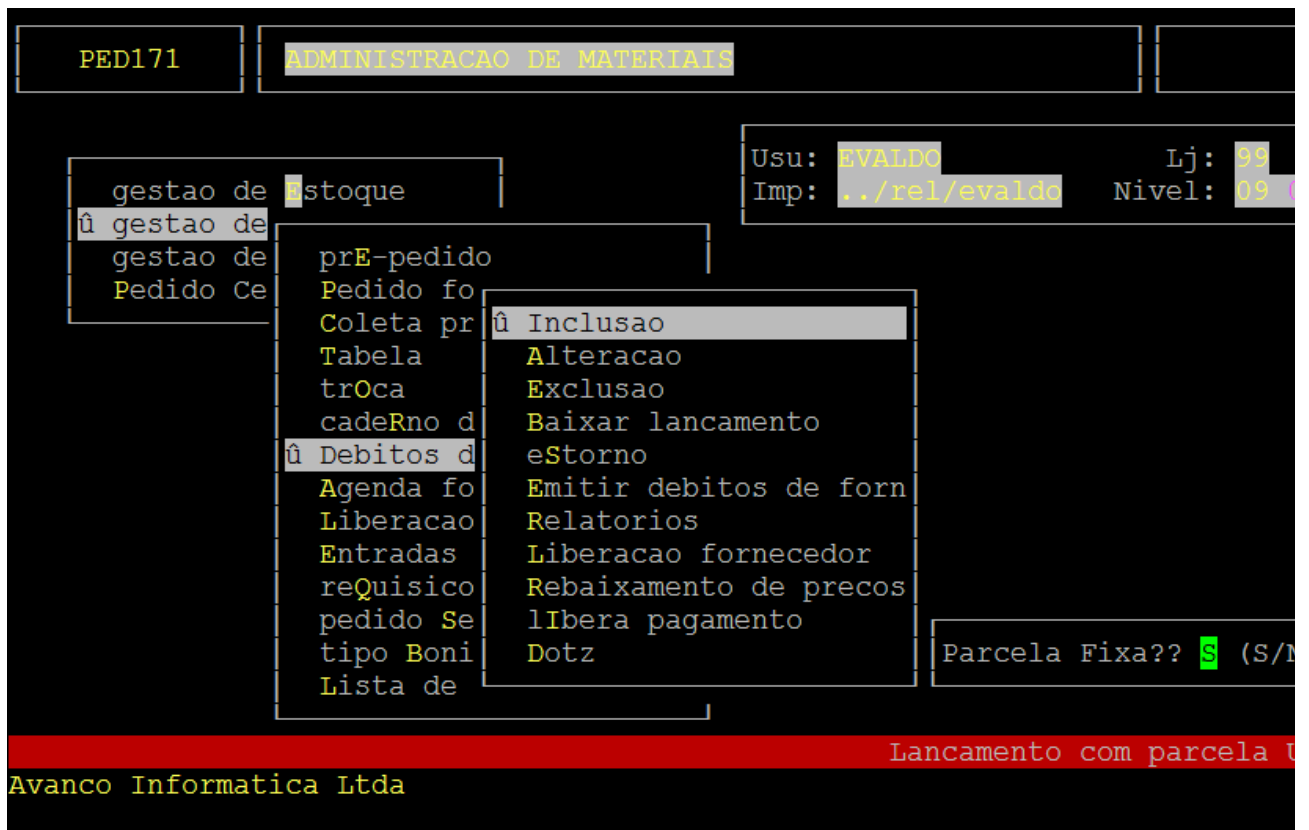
PED171

ADMINISTRACAO DE MATERIAIS

Usu: EVALDO
Lj: 99
Imp: ../rel/evaldo
Nivel: 09

gestao de Estoque
û gestao de
gestao de
Pedido Ce

prE-pedido
Pedido fo
Coleta pr
Tabela
trOca
cadeRno d
û Debitos d
Agenda fo
Liberacao
Entradas
reQuisico
pedido Se
tipo Boni
Lista de

û Inclusao
Alteracao
Exclusao
Baixar lancamento
eStorno
Emitir debitos de forn
Relatorios
Liberacao fornecedor
Rebaixamento de precos
lIbera pagamento
Dotz

Parcela Fixa?? S (S/N

Lancamento com parcela U

Avanco Informatica Ltda